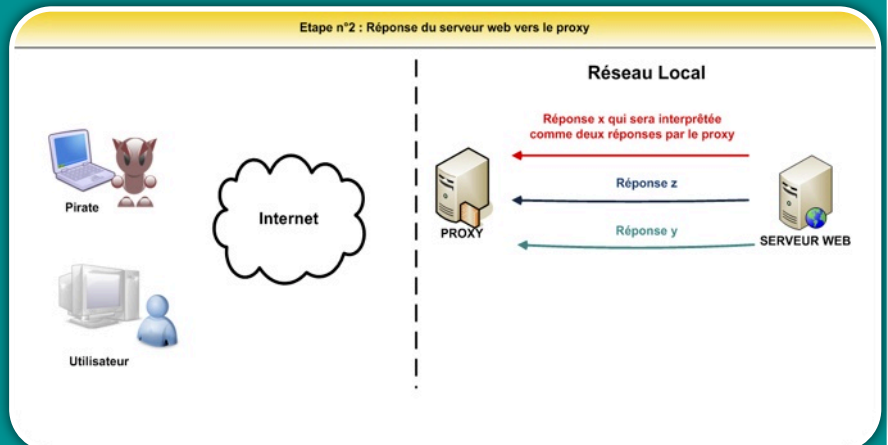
Etape n°2 : Réponse du serveur web vers le proxy

Pirate

Utilisateur

Internet

Réseau Local

Réponse x qui sera interprêtée comme deux réponses par le proxy

PROXY

Réponse z

Réponse y

SERVEUR WEB